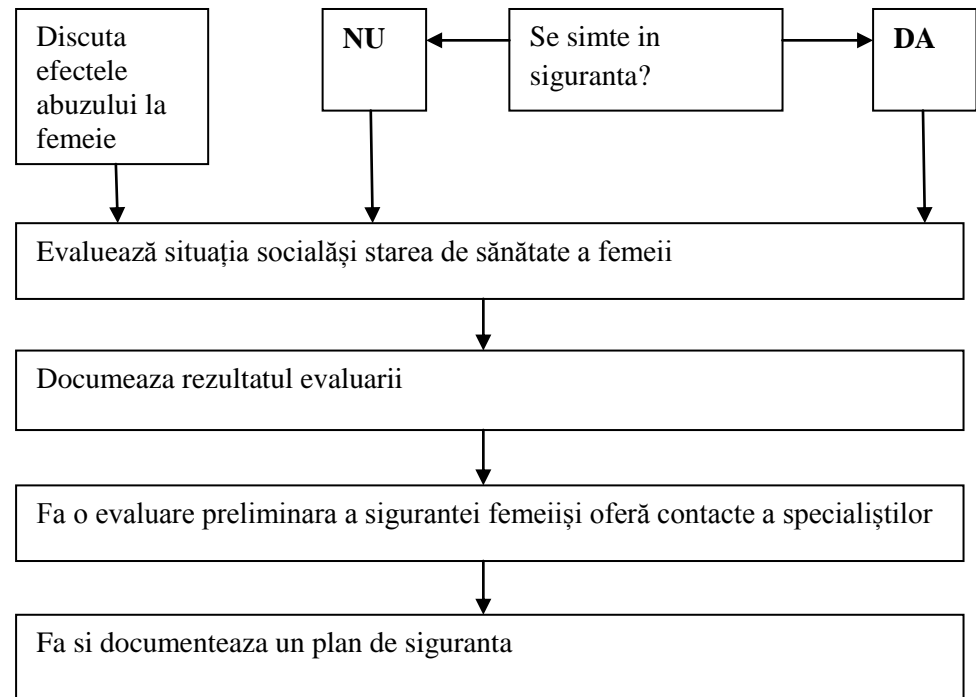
Discuta efectele abuzului la femeie

NU

Se simte in siguranta?

DA

Evaluează situația socialăși starea de sănătate a femeii

Documeaza rezultatul evaluarii

Fa o evaluare preliminara a sigurantei femeiiși oferă contacte a specialiştilor

Fa si documenteaza un plan de siguranta